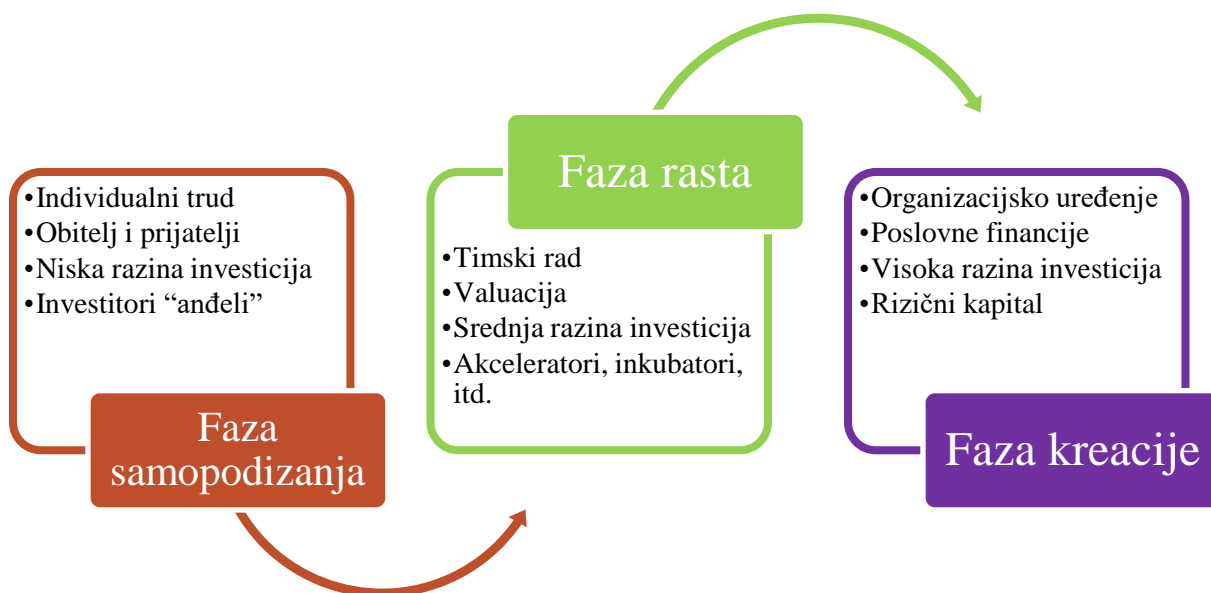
•Individualni trud
•Obitelj i prijatelji
•Niska razina investicija
•Investitori “anđeli”

Faza samopodizanja

Faza rasta

•Timski rad
•Valuacija
•Srednja razina investicija
•Akceleratori, inkubatori, itd.

•Organizacijsko uređenje
•Poslovne financije
•Visoka razina investicija
•Rizični kapital

Faza kreacije